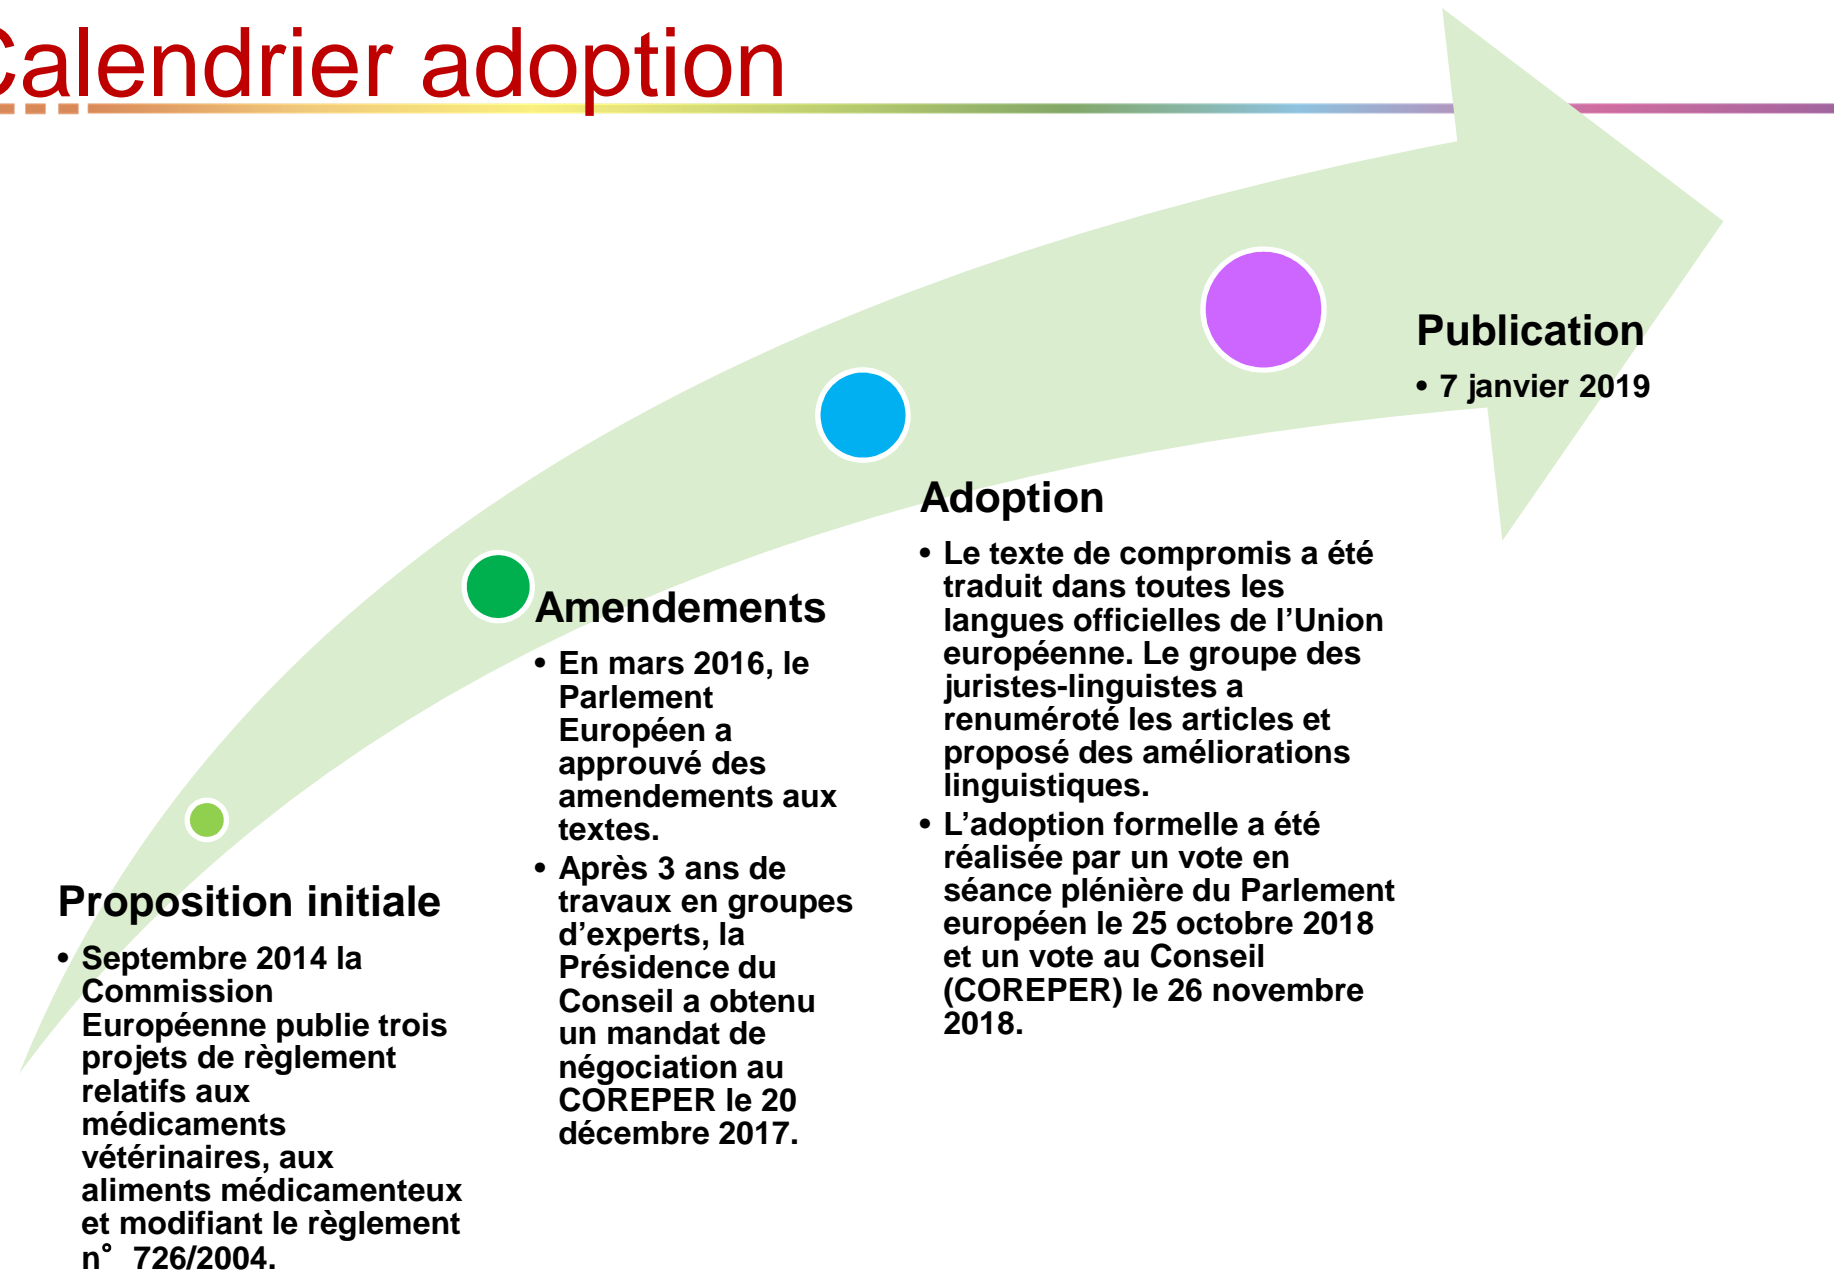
Calendrier adoption

Proposition initiale

• Septembre 2014 la Commission Européenne publie trois projets de règlement relatifs aux médicaments vétérinaires, aux aliments médicamenteux et modifiant le règlement n° 726/2004.

Amendements

• En mars 2016, le Parlement Européen a approuvé des amendements aux textes.
• Après 3 ans de travaux en groupes d'experts, la Présidence du Conseil a obtenu un mandat de négociation au COREPER le 20 décembre 2017.

Adoption

• Le texte de compromis a été traduit dans toutes les langues officielles de l'Union européenne. Le groupe des juristes-linguistes a renuméroté les articles et proposé des améliorations linguistiques.
• L'adoption formelle a été réalisée par un vote en séance plénière du Parlement européen le 25 octobre 2018 et un vote au Conseil (COREPER) le 26 novembre 2018.

Publication

• 7 janvier 2019